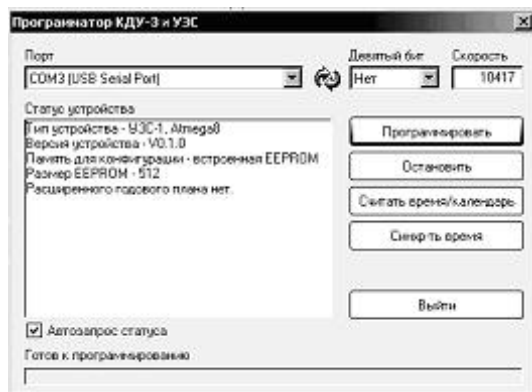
Программатор КДУ-3 и УЗС

Порт
COM3 (USB Serial Port)

Девятый бит
Нет

Скорость
10417

Статус устройства
Тип устройства - УЗС-1, Atmega8
Версия устройства - V0.1.0
Память для конфигурации - встроенная EEPROM
Размер EEPROM - 512
Расширенного годового плана нет.

Программировать
Остановить
Считать время/календарь
Синхр-ть время
Выйти

Автозапрос статуса

Готов к программированию